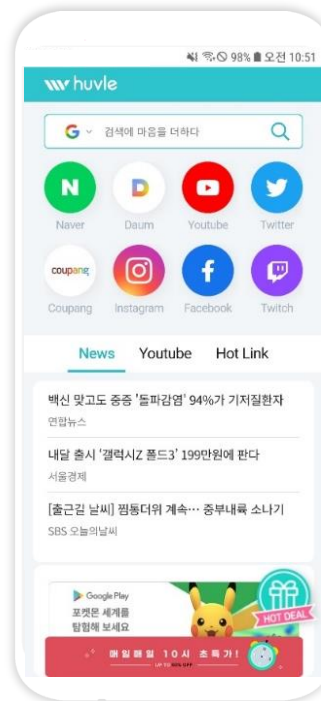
98% 오전 10:51

huvle

G 검색에 마음을 더하다

N
Naver

D
Daum

Youtube

Twitter

coupang
Coupang

Instagram

f
Facebook

Twitch

News Youtube Hot Link

백신 맞고도 중증 '돌파감염' 94%가 기저질환자
연합뉴스

내달 출시 '갤럭시Z 폴드3' 199만원에 판다
서울경제

[출근길 날씨] 찜통더위 계속… 중부내륙 소나기
SBS 오늘의날씨

Google Play
포켓몬 세계를 탐험해 보세요

HOT DEAL

매일매일 10시 초특가!
UP TO 90% OFF